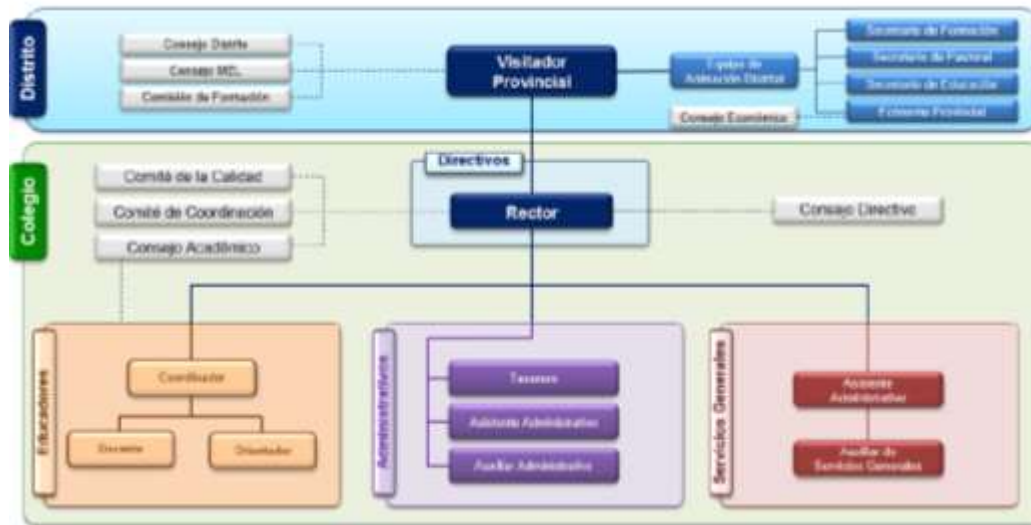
Distrito

Consejo Distrito

Consejo MEL

Comisión de Formación

Visitador Provincial

Equipo de Animación Distrital

Secretario de Formación

Secretario de Pastoral

Secretario de Educación

Ecónomo Provincial

Consejo Económico

Colegio

Comité de la Calidad

Comité de Coordinación

Consejo Académico

Directivos

Rector

Consejo Directivo

Educadores

Coordinador

Docente

Orientador

Administrativos

Tesorero

Asistente Administrativo

Auxiliar Administrativo

Servicios Generales

Asistente Administrativo

Auxiliar de Servicios Generales